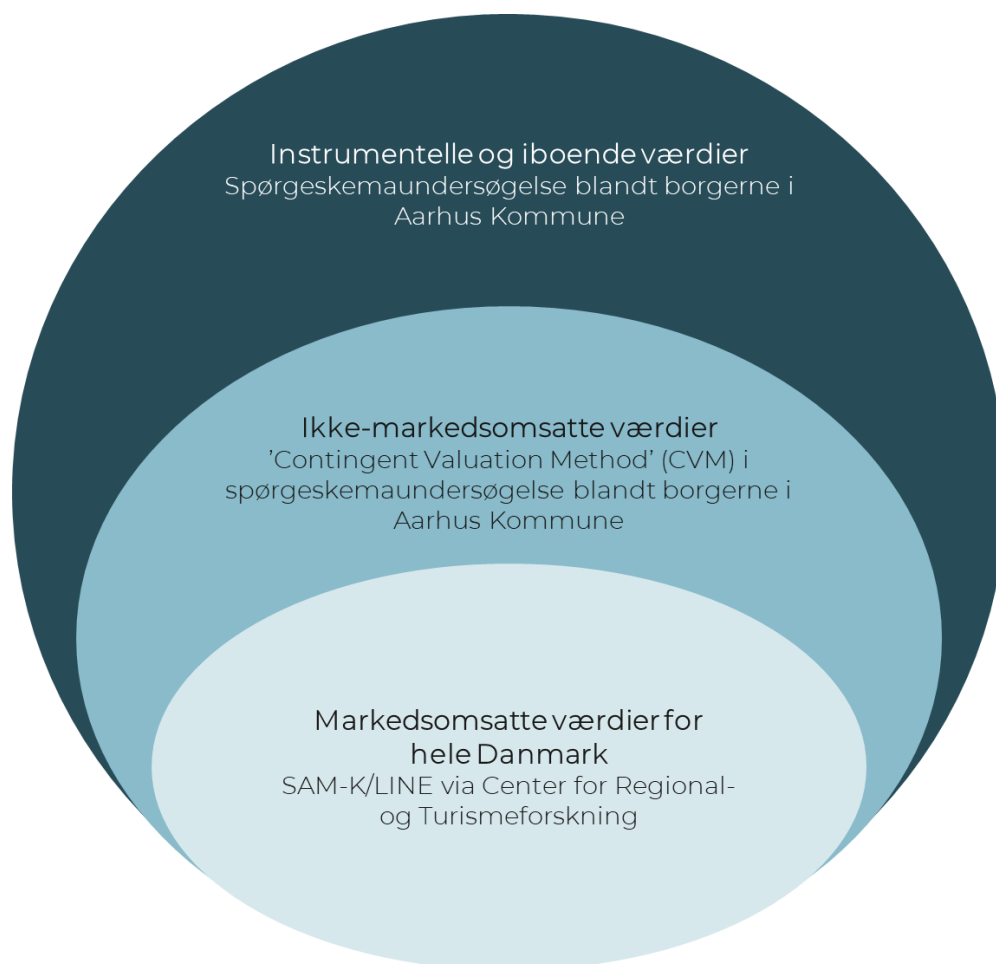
Instrumentelle og iboende værdier
Spørgeskemaundersøgelse blandt borgerne i Aarhus Kommune

Ikke-markedsomsatte værdier
'Contingent Valuation Method' (CVM) i spørgeskemaundersøgelse blandt borgerne i Aarhus Kommune

Markedsomsatte værdier for hele Danmark
SAM-K/LINE via Center for Regional- og Turismeforskning